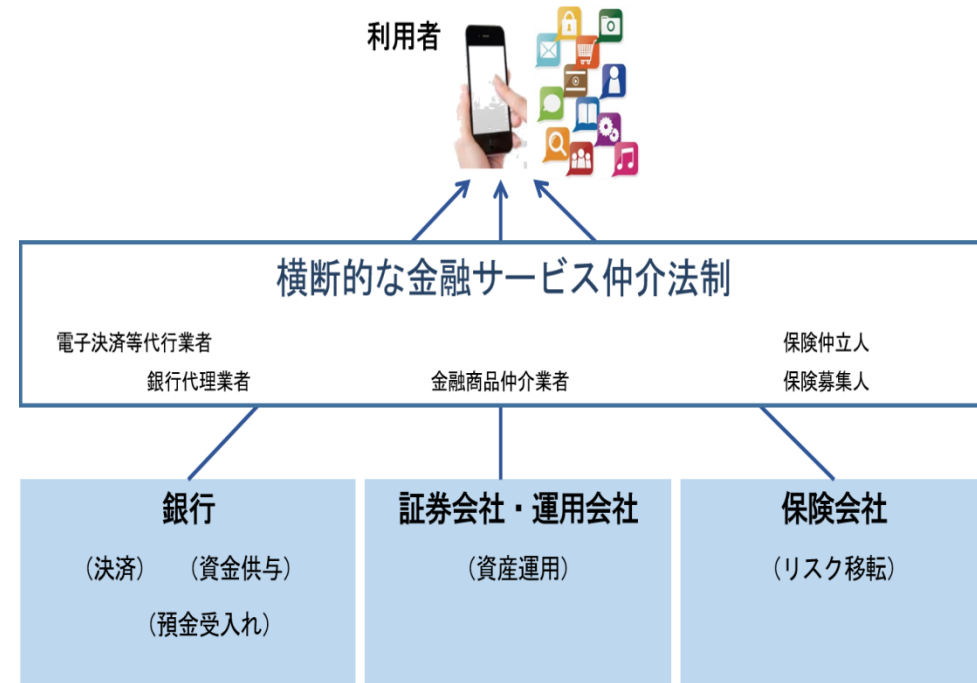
利用者

横断的な金融サービス仲介法制

電子決済等代行業者

銀行代理業者

金融商品仲介業者

保険仲立人

保険募集人

銀行

（決済）　（資金供与）

（預金受入れ）

証券会社・運用会社

（資産運用）

保険会社

（リスク移転）